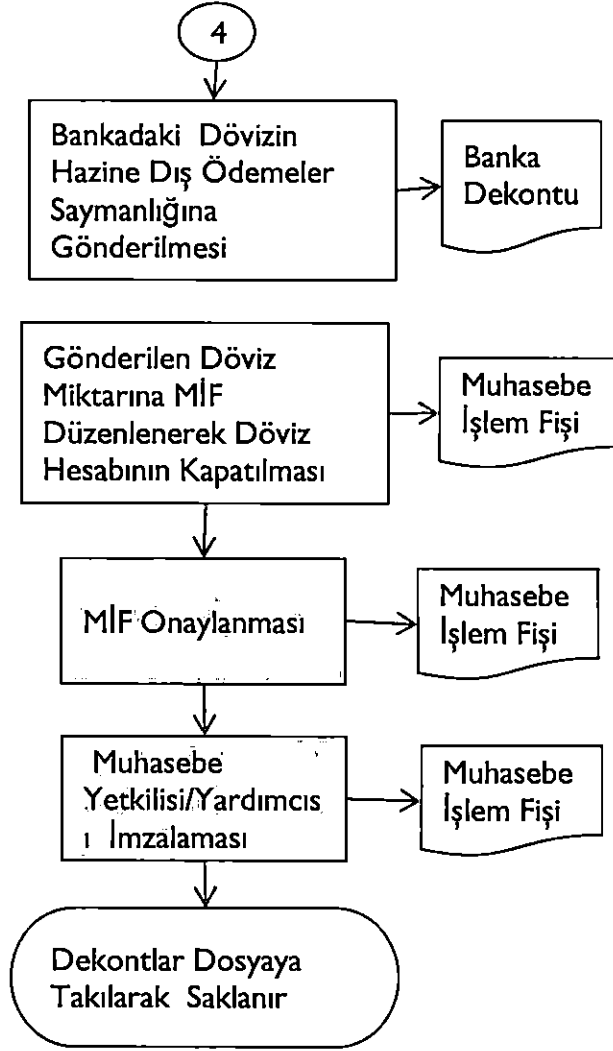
4

Bankadaki Dövizin Hazine Dış Ödemeler Saymanlığına Gönderilmesi

Banka Dekontu

Gönderilen Döviz Miktarına MİF Düzenlenerek Döviz Hesabının Kapatılması

Muhasebe İşlem Fişi

MİF Onaylanması

Muhasebe İşlem Fişi

Muhasebe Yetkilisi/Yardımcıs ı İmzalaması

Muhasebe İşlem Fişi

Dekontlar Dosyaya Takılarak Saklanır